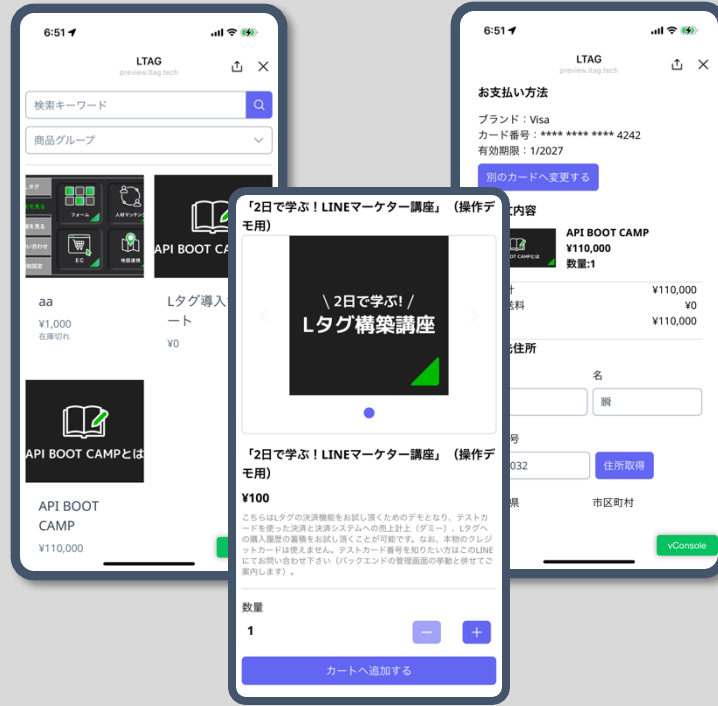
6:51

LTAG
preview.ltag.tech

検索キーワード

商品グループ

Lタグ
フォーム
人材マッチング
EC
地図連携

aa
¥1,000
在庫切れ

Lタグ導入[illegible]ート
¥0

API BOOT CAMPとは

API BOOT CAMP
¥110,000

6:51

LTAG
preview.ltag.tech

お支払い方法

ブランド：Visa
カード番号：**** **** **** 4242
有効期限：1/2027

別のカードへ変更する

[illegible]内容

API BOOT CAMP
¥110,000
数量:1

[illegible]計 ¥110,000
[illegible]料 ¥0
¥110,000

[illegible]住所

名
瞬

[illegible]号
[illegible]032
住所取得

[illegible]県
市区町村

vConsole

「2日で学ぶ！LINEマーケター講座」（操作デモ用）

＼2日で学ぶ！／
Lタグ構築講座

「2日で学ぶ！LINEマーケター講座」（操作デモ用）

¥100

こちらはLタグの決済機能をお試し頂くためのデモとなり、テストカードを使った決済と決済システムへの売上計上（ダミー）、Lタグへの購入履歴の蓄積をお試し頂くことが可能です。なお、本物のクレジットカードは使えません。テストカード番号を知りたい方はこのLINEにてお問い合わせ下さい（バックエンドの管理画面の挙動と併せてご案内します）。

数量
1
−
+

カートへ追加する